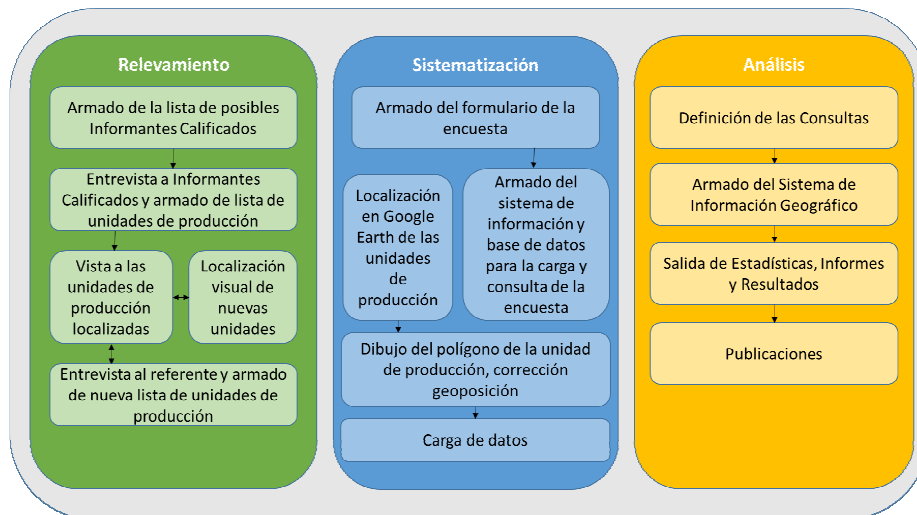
Relevamiento

Armado de la lista de posibles Informantes Calificados

Entrevista a Informantes Calificados y armado de lista de unidades de producción

Vista a las unidades de producción localizadas

Localización visual de nuevas unidades

Entrevista al referente y armado de nueva lista de unidades de producción

Sistematización

Armado del formulario de la encuesta

Localización en Google Earth de las unidades de producción

Armado del sistema de información y base de datos para la carga y consulta de la encuesta

Dibujo del polígono de la unidad de producción, corrección geoposición

Carga de datos

Análisis

Definición de las Consultas

Armado del Sistema de Información Geográfico

Salida de Estadísticas, Informes y Resultados

Publicaciones